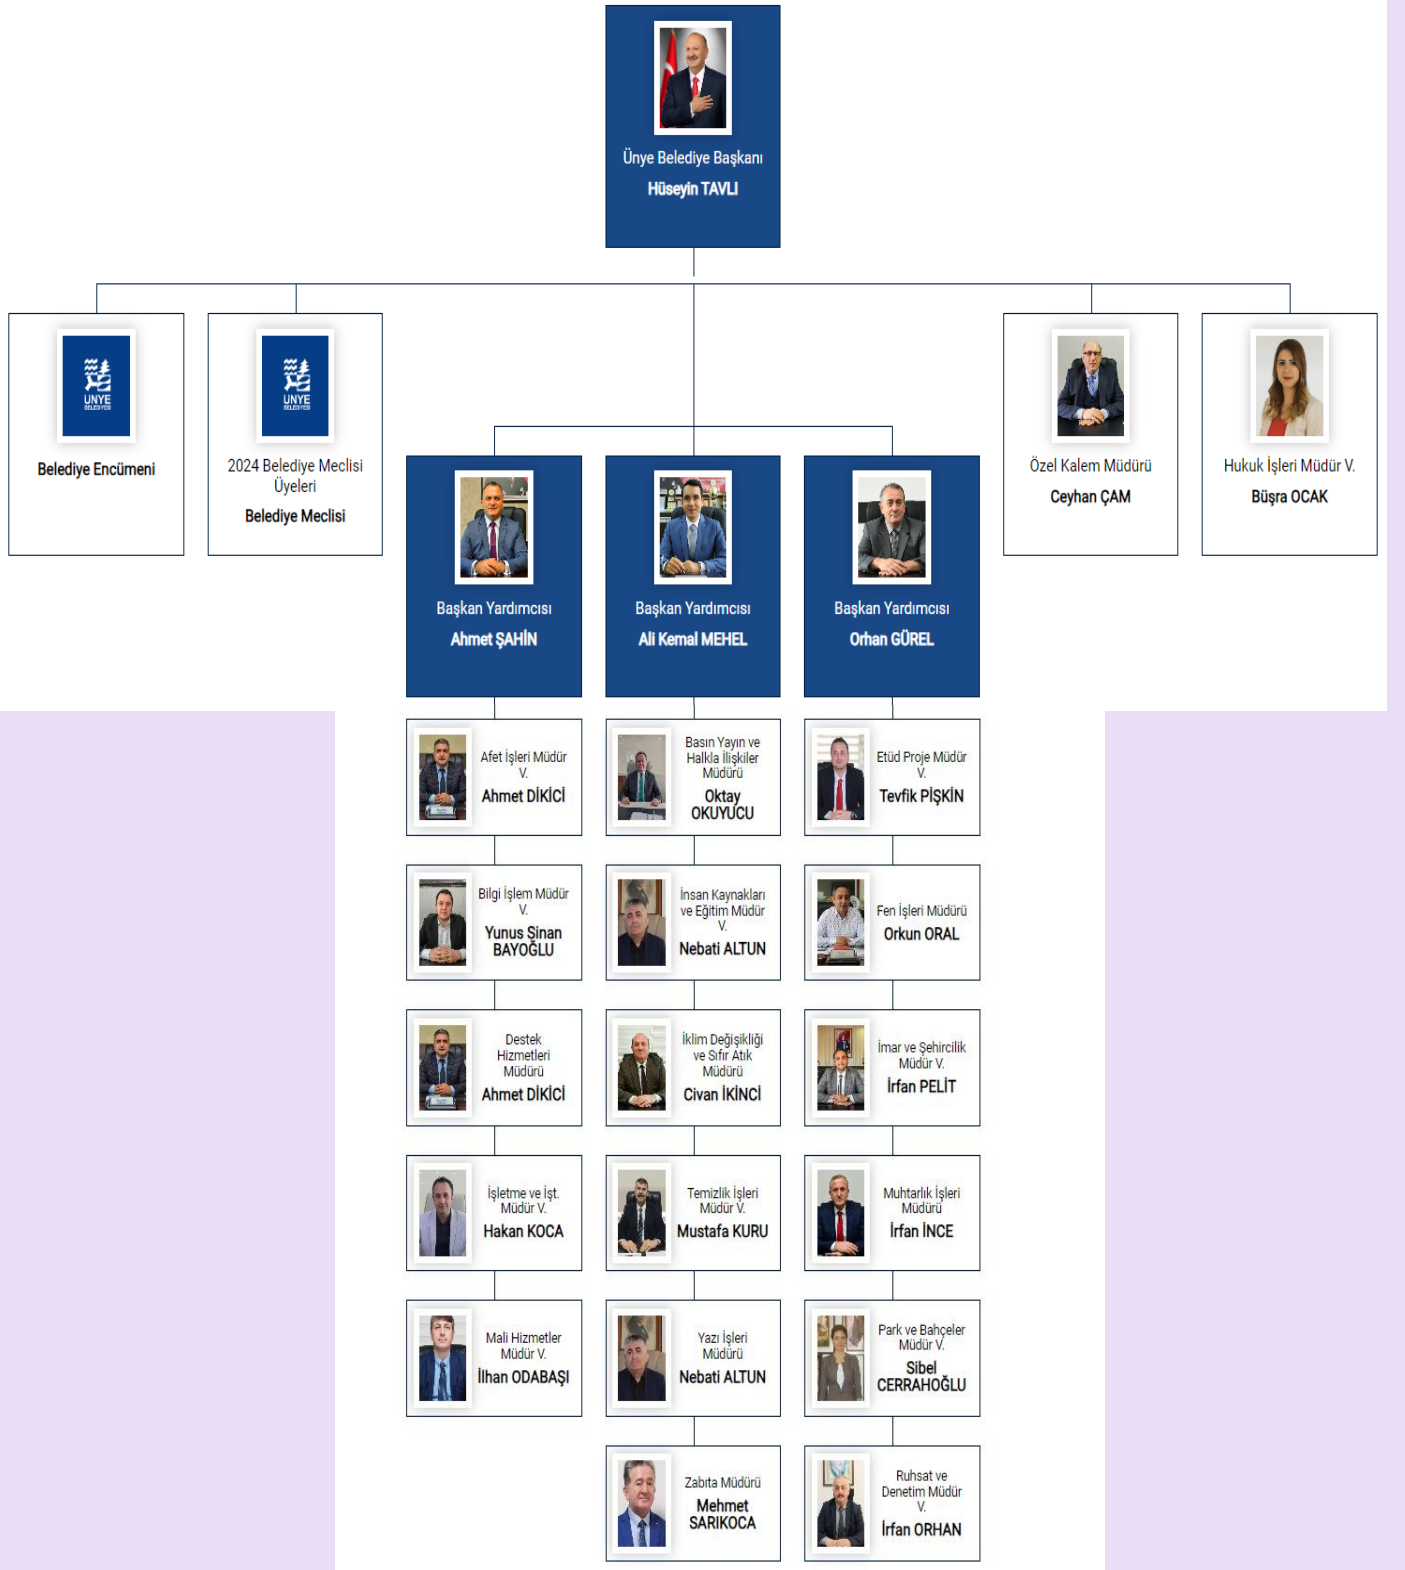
Ünye Belediye Başkanı
Hüseyin TAVLI

ÜNYE BELEDİYESİ
Belediye Encümeni

ÜNYE BELEDİYESİ
2024 Belediye Meclisi Üyeleri
Belediye Meclisi

Özel Kalem Müdürü
Ceyhan ÇAM

Hukuk İşleri Müdür V.
Büşra OCAK

Başkan Yardımcısı
Ahmet ŞAHİN

Başkan Yardımcısı
Ali Kemal MEHEL

Başkan Yardımcısı
Orhan GÜREL

Afet İşleri Müdür V.
Ahmet DİKİCİ

Bilgi İşlem Müdür V.
Yunus Şinan BAYOĞLU

Destek Hizmetleri Müdürü
Ahmet DİKİCİ

İşletme ve İşt. Müdür V.
Hakan KOCA

Mali Hizmetler Müdür V.
İlhan ODABAŞI

Basın Yayın ve Halkla İlişkiler Müdürü
Oktay OKUYUCU

İnsan Kaynakları ve Eğitim Müdür V.
Nebati ALTUN

İklim Değişikliği ve Sıfır Atık Müdürü
Civan İKİNCİ

Temizlik İşleri Müdür V.
Mustafa KURU

Yazı İşleri Müdürü
Nebati ALTUN

Zabıta Müdürü
Mehmet SARIKOCA

Etüd Proje Müdür V.
Tevfik PİŞKİN

Fen İşleri Müdürü
Orkun ORAL

İmar ve Şehircilik Müdür V.
İrfan PELİT

Muhtarlık İşleri Müdürü
İrfan İNCE

Park ve Bahçeler Müdür V.
Sibel CERRAHOĞLU

Ruhsat ve Denetim Müdür V.
İrfan ORHAN